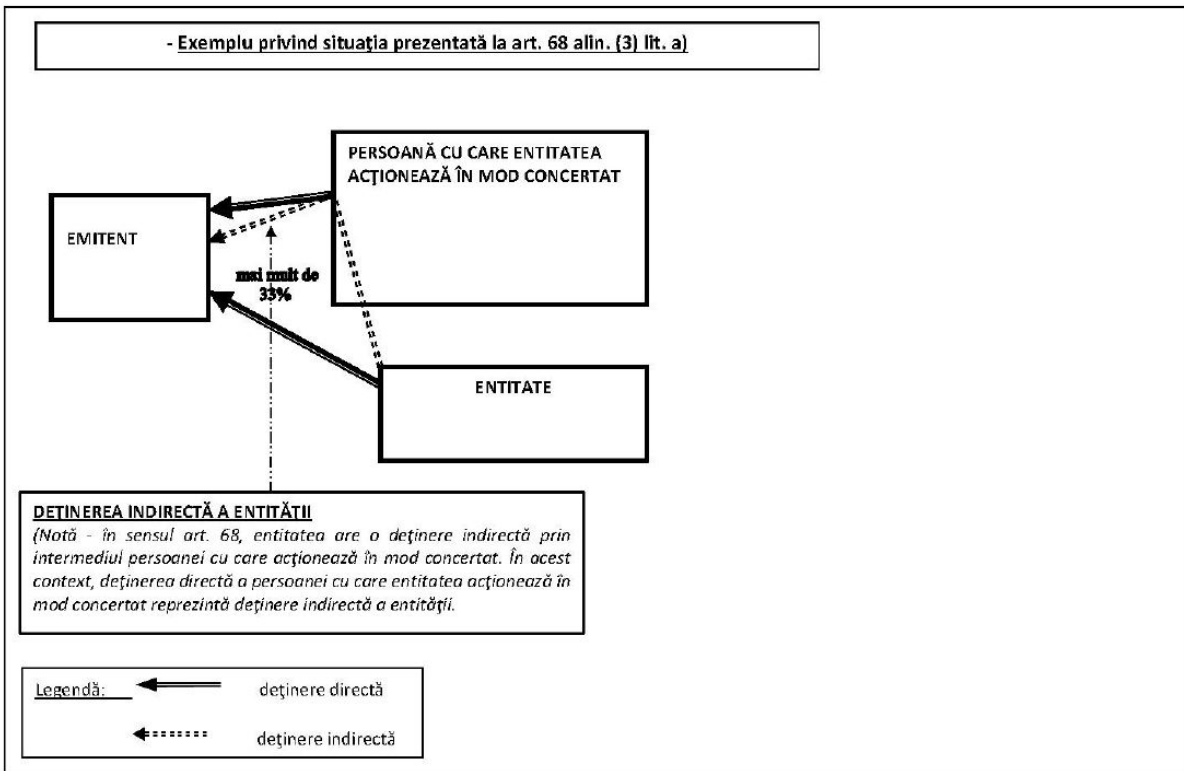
- Exemplu privind situaţia prezentată la art. 68 alin. (3) lit. a)

PERSOANĂ CU CARE ENTITATEA ACŢIONEAZĂ ÎN MOD CONCERTAT

EMITENT

mai mult de 33%

ENTITATE

DEŢINEREA INDIRECTĂ A ENTITĂŢII
(Notă - în sensul art. 68, entitatea are o deţinere indirectă prin intermediul persoanei cu care acţionează în mod concertat. În acest context, deţinerea directă a persoanei cu care entitatea acţionează în mod concertat reprezintă deţinere indirectă a entităţii.

Legendă: deţinere directă

deţinere indirectă